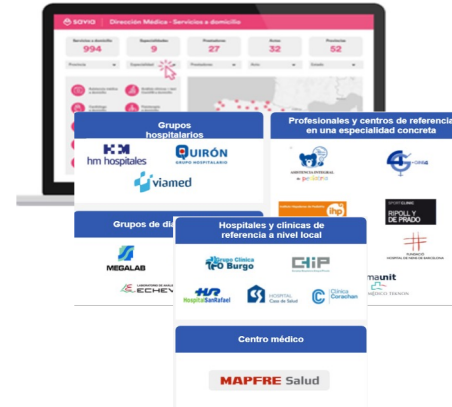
savia Dirección Médica - Servicios a domicilio

| Servicios a domicilio | Especialidad | Prestadores | Actos | Provincias |
|---|---|---|---|---|
| 994 | 9 | 27 | 32 | 52 |

Provincia Especialidad Prestadores Acto Estado

Grupos hospitalarios

HM hm hospitales

QUIRÓN GRUPO HOSPITALARIO

viamed

Profesionales y centros de referencia en una especialidad concreta

ASISTENCIA INTEGRAL en pediatría

ihp

SPORT CLINIC RIPOLL Y DE PRADO

FUNDACIÓ HOSPITAL DE NENS DE BARCELONA

Grupos de dia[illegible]

MEGALAB

LABORATORIO DE ANÁLISIS ECHEV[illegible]

Hospitales y clínicas de referencia a nivel local

Grupo Clínica Burgo

CHP

Hospital San Rafael

HOSPITAL Casa de Salud

Clínica Corachan

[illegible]manit

Centro médico

MAPFRE Salud